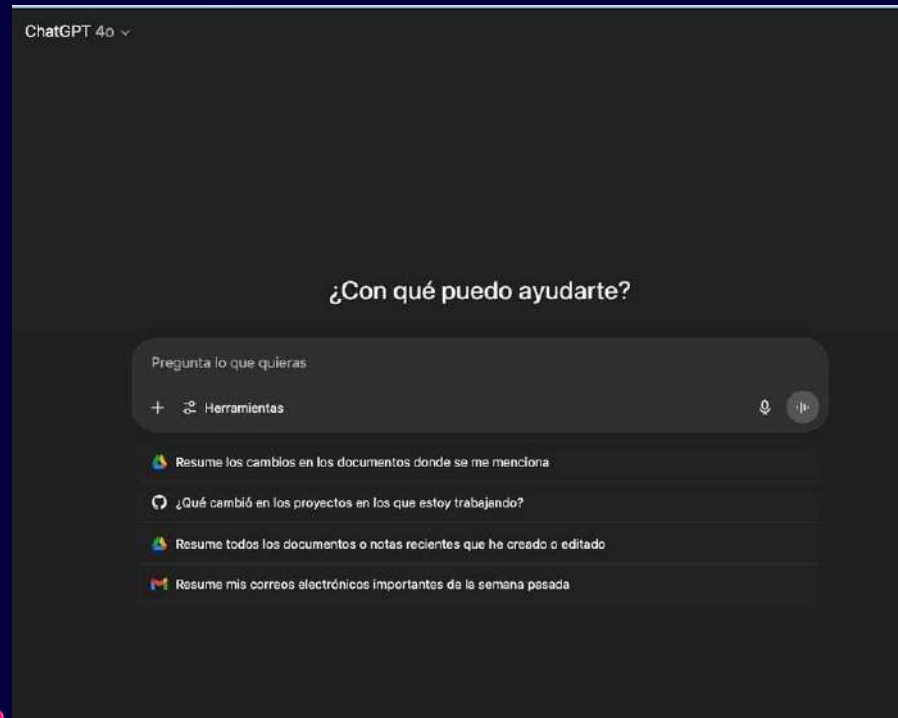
ChatGPT 4o

¿Con qué puedo ayudarte?

Pregunta lo que quieras

+ Herramientas

Resume los cambios en los documentos donde se me menciona

¿Qué cambió en los proyectos en los que estoy trabajando?

Resume todos los documentos o notas recientes que he creado o editado

Resume mis correos electrónicos importantes de la semana pasada